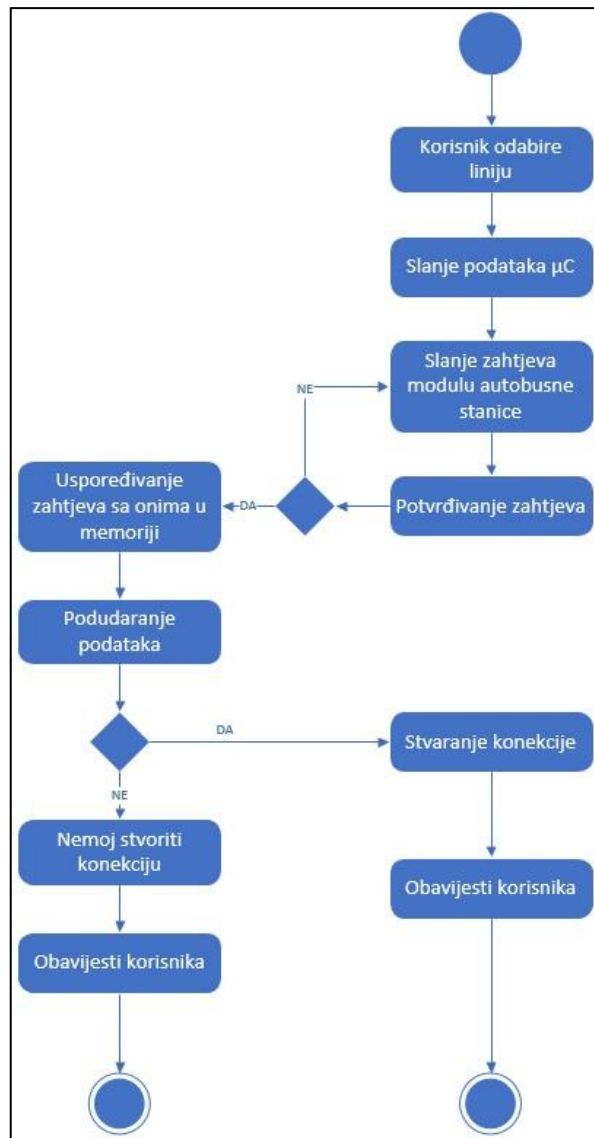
Korisnik odabire liniju

Slanje podataka µC

Slanje zahtjeva modulu autobusne stanice

NE

Uspoređivanje zahtjeva sa onima u memoriji

DA

Potvrđivanje zahtjeva

Podudaranje podataka

DA

Stvaranje konekcije

NE

Nemoj stvoriti konekciju

Obavijesti korisnika

Obavijesti korisnika